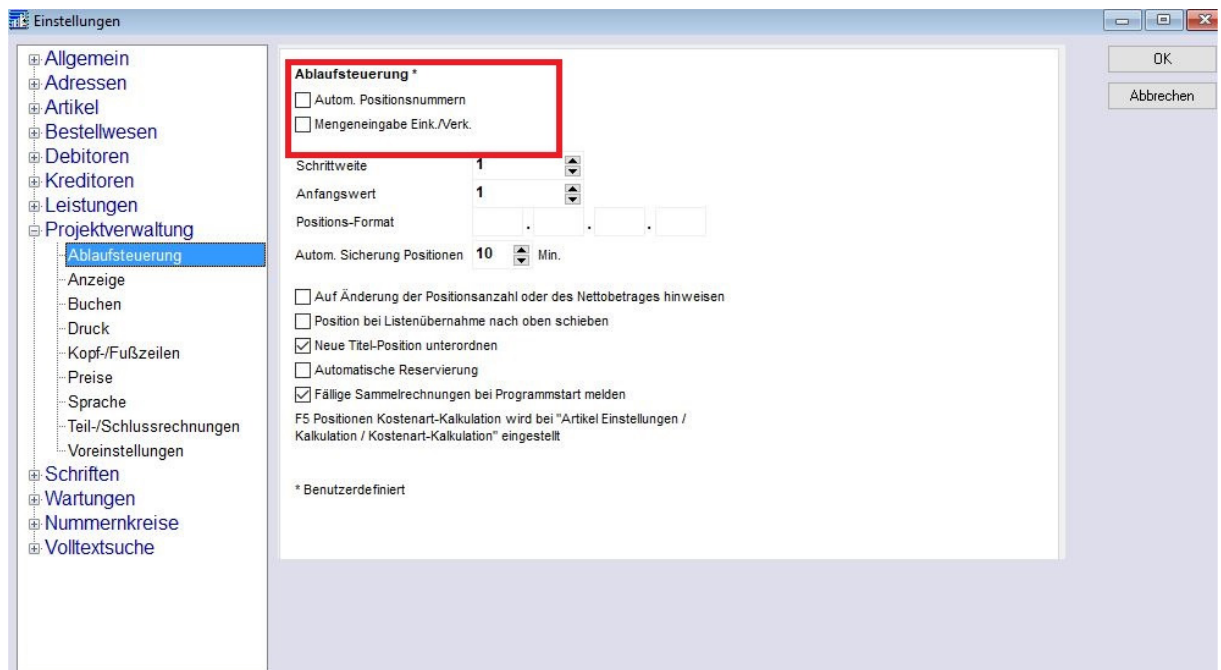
Einstellungen

Allgemein
Adressen
Artikel
Bestellwesen
Debitoren
Kreditoren
Leistungen
Projektverwaltung
Ablaufsteuerung
Anzeige
Buchen
Druck
Kopf-/Fußzeilen
Preise
Sprache
Teil-/Schlussrechnungen
Voreinstellungen
Schriften
Wartungen
Nummernkreise
Volltextsuche

Ablaufsteuerung *
Autom. Positionsnummern
Mengeneingabe Eink./Verk.

Schrittweite 1
Anfangswert 1
Positions-Format . . .
Autom. Sicherung Positionen 10 Min.

Auf Änderung der Positionsanzahl oder des Nettobetrages hinweisen
Position bei Listenübernahme nach oben schieben
Neue Titel-Position unterordnen
Automatische Reservierung
Fällige Sammelrechnungen bei Programmstart melden
F5 Positionen Kostenart-Kalkulation wird bei "Artikel Einstellungen / Kalkulation / Kostenart-Kalkulation" eingestellt

* Benutzerdefiniert

OK
Abbrechen